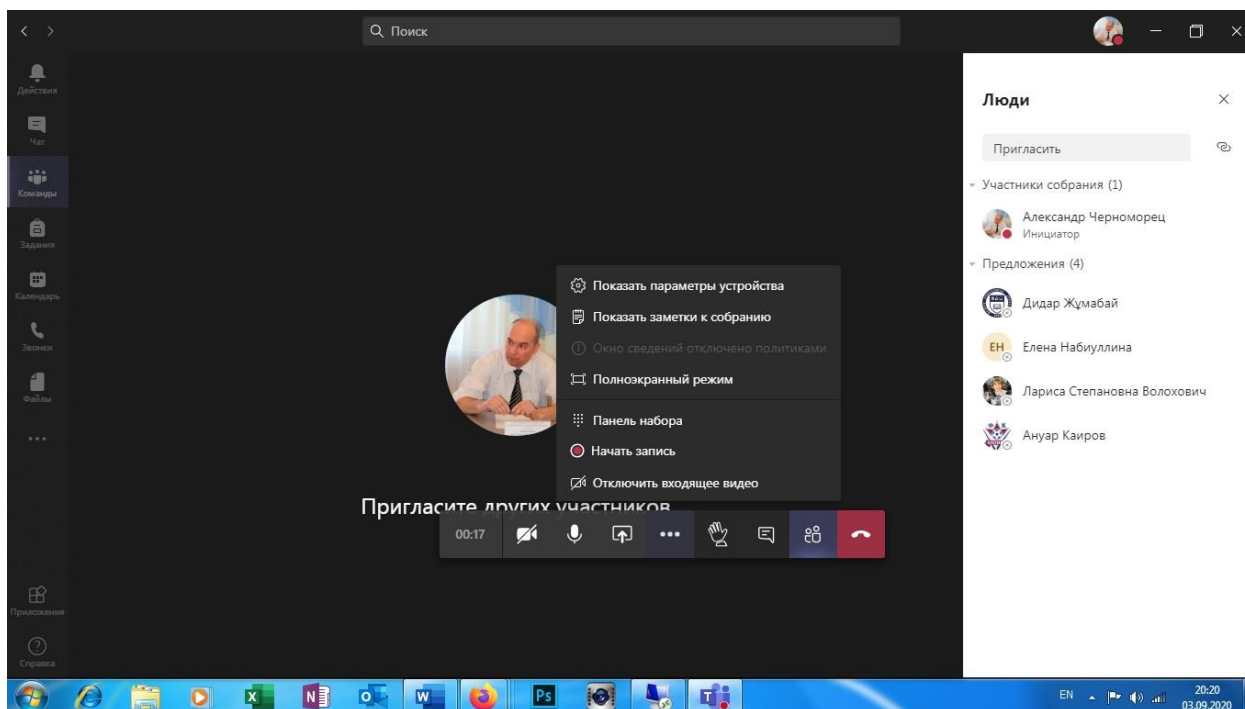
Поиск

Действия
Чат
Команды
Задания
Календарь
Звонки
Файлы
...
Приложения
Справка

Показать параметры устройства
Показать заметки к собранию
Окно сведений отключено политиками
Полноэкранный режим
Панель набора
Начать запись
Отключить входящее видео

Пригласите других участников

00:17

Люди
Пригласить
Участники собрания (1)
Александр Черноморец
Инициатор
Предложения (4)
Дидар Жұмабай
EH Елена Набиуллина
Лариса Степановна Волохович
Ануар Каиров

EN
20:20
03.09.2020